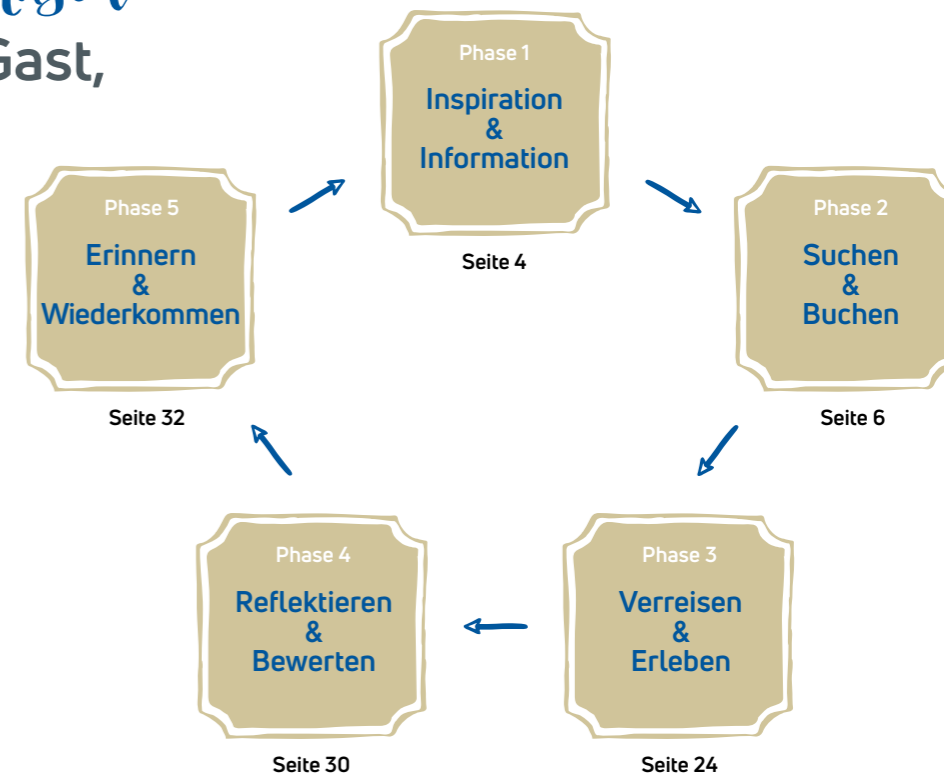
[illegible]
Gast,

Phase 1
Inspiration
&
Information
Seite 4

Phase 2
Suchen
&
Buchen
Seite 6

Phase 3
Verreisen
&
Erleben
Seite 24

Phase 4
Reflektieren
&
Bewerten
Seite 30

Phase 5
Erinnern
&
Wiederkommen
Seite 32